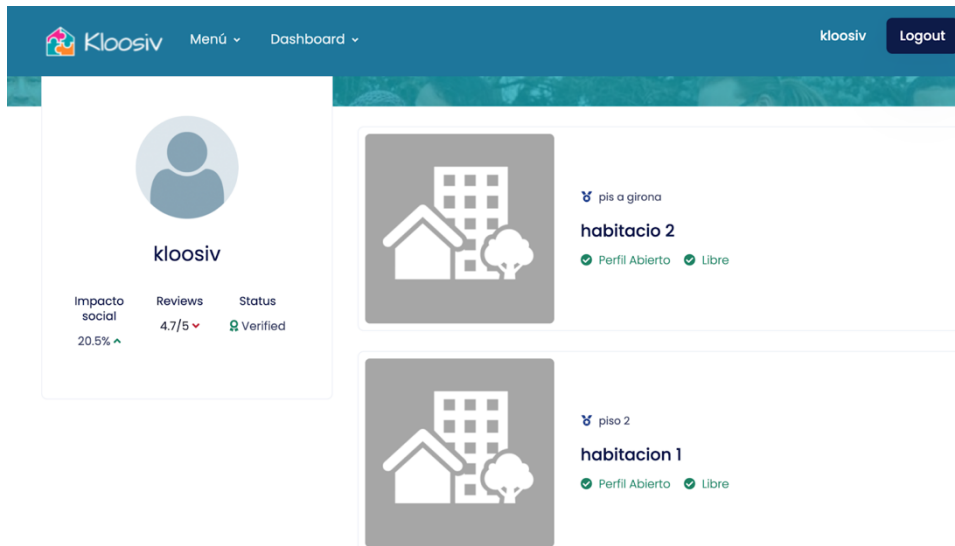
Kloosiv Menú Dashboard kloosiv Logout

kloosiv

| Impacto social | Reviews | Status |
|---|---|---|
| 20.5% | 4.7/5 | Verified |

pis a girona

habitacio 2

Perfil Abierto Libre

piso 2

habitacion 1

Perfil Abierto Libre